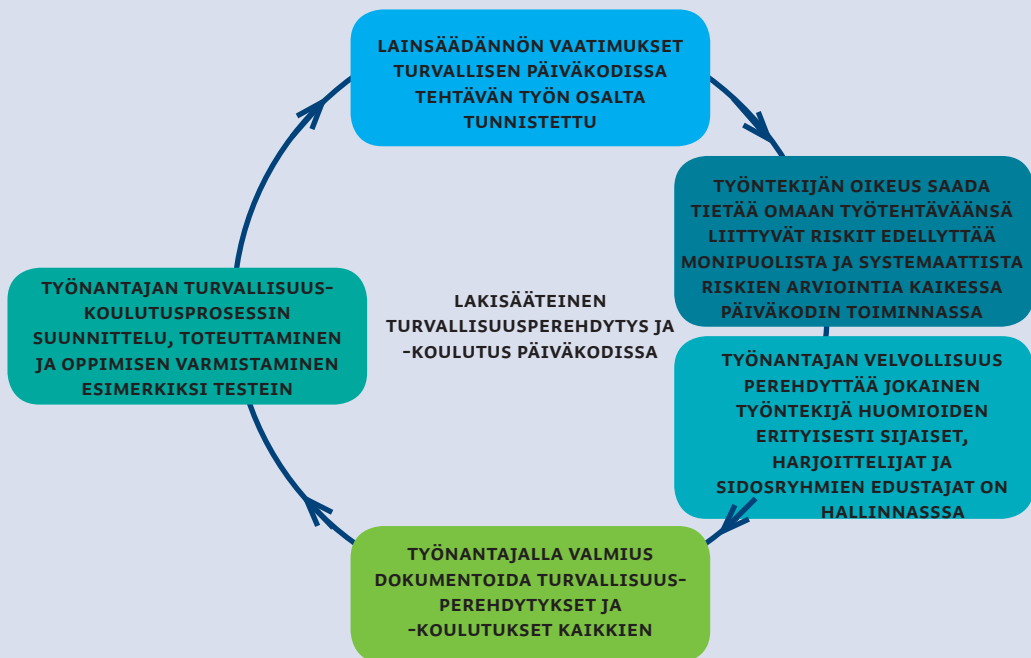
LAINSÄÄDÄNNÖN VAATIMUKSET TURVALLISEN PÄIVÄKODISSA TEHTÄVÄN TYÖN OSALTA TUNNISTETTU

TYÖNTEKIJÄN OIKEUS SAADA TIETÄÄ OMAAN TYÖTEHTÄVÄÄNSÄ LIITTYVÄT RISKIT EDELLYTTÄÄ MONIPUOLISTA JA SYSTEMAATTISTA RISKIEN ARVIOINTIA KAIKESSA PÄIVÄKODIN TOIMINNASSA

TYÖNANTAJAN VELVOLLISUUS PEREHDYTTÄÄ JOKAINEN TYÖNTEKIJÄ HUOMIOIDEN ERITYISESTI SIJAISET, HARJOITTELIJAT JA SIDOSRYHMIEN EDUSTAJAT ON HALLINNASSSA

TYÖNANTAJALLA VALMIUS DOKUMENTOIDA TURVALLISUUS-PEREHDYTYKSET JA -KOULUTUKSET KAIKKIEN

TYÖNANTAJAN TURVALLISUUS-KOULUTUSPROSESSIN SUUNNITTELU, TOTEUTTAMINEN JA OPPIMISEN VARMISTAMINEN ESIMERKIKSI TESTEIN

LAKISÄÄTEINEN TURVALLISUUSPEREHDYTYS JA -KOULUTUS PÄIVÄKODISSA